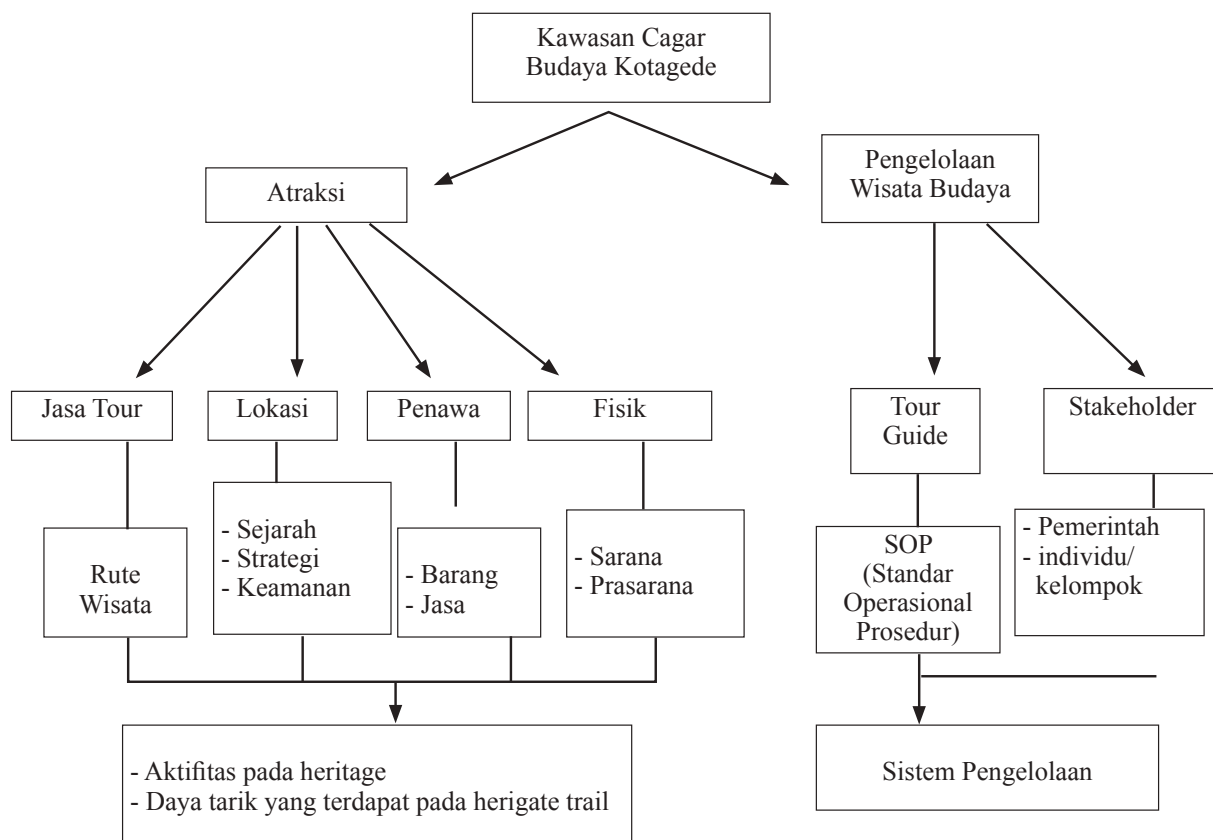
Kawasan Cagar Budaya Kotagede

Atraksi

Pengelolaan Wisata Budaya

Jasa Tour

Lokasi

Penawa

Fisik

Tour Guide

Stakeholder

Rute Wisata

- Sejarah
- Strategi
- Keamanan

- Barang
- Jasa

- Sarana
- Prasarana

SOP (Standar Operasional Prosedur)

- Pemerintah
- individu/ kelompok

- Aktifitas pada heritage
- Daya tarik yang terdapat pada herigate trail

Sistem Pengelolaan